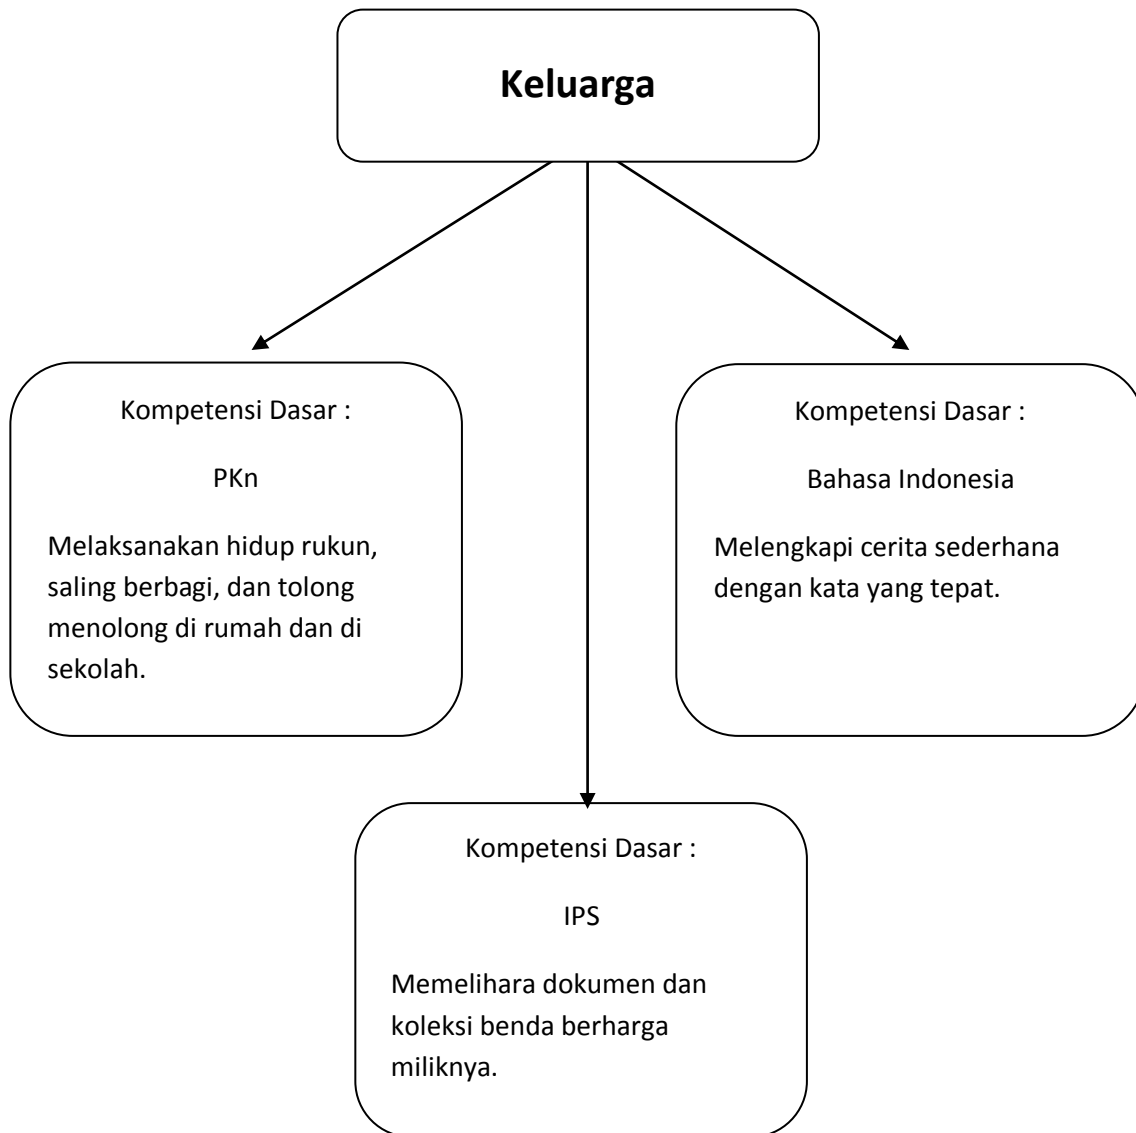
Keluarga

Kompetensi Dasar :

PKn

Melaksanakan hidup rukun, saling berbagi, dan tolong menolong di rumah dan di sekolah.

Kompetensi Dasar :

Bahasa Indonesia

Melengkapi cerita sederhana dengan kata yang tepat.

Kompetensi Dasar :

IPS

Memelihara dokumen dan koleksi benda berharga miliknya.